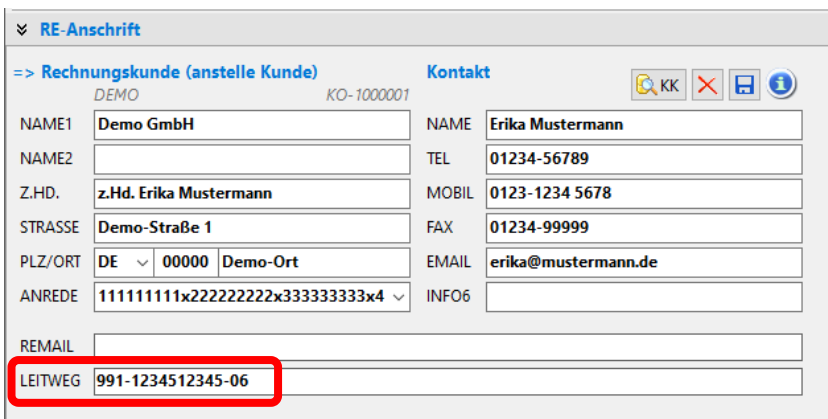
RE-Anschrift

=> Rechnungskunde (anstelle Kunde)
DEMO KO-1000001

| | |
|---|---|
| NAME1 | Demo GmbH |
| NAME2 | |
| Z.HD. | z.Hd. Erika Mustermann |
| STRASSE | Demo-Straße 1 |
| PLZ/ORT | DE 00000 Demo-Ort |
| ANREDE | 111111111x222222222x333333333x4 |

Kontakt

KK

| | |
|---|---|
| NAME | Erika Mustermann |
| TEL | 01234-56789 |
| MOBIL | 0123-1234 5678 |
| FAX | 01234-99999 |
| EMAIL | erika@mustermann.de |
| INFO6 | |

REMAIL
LEITWEG 991-1234512345-06